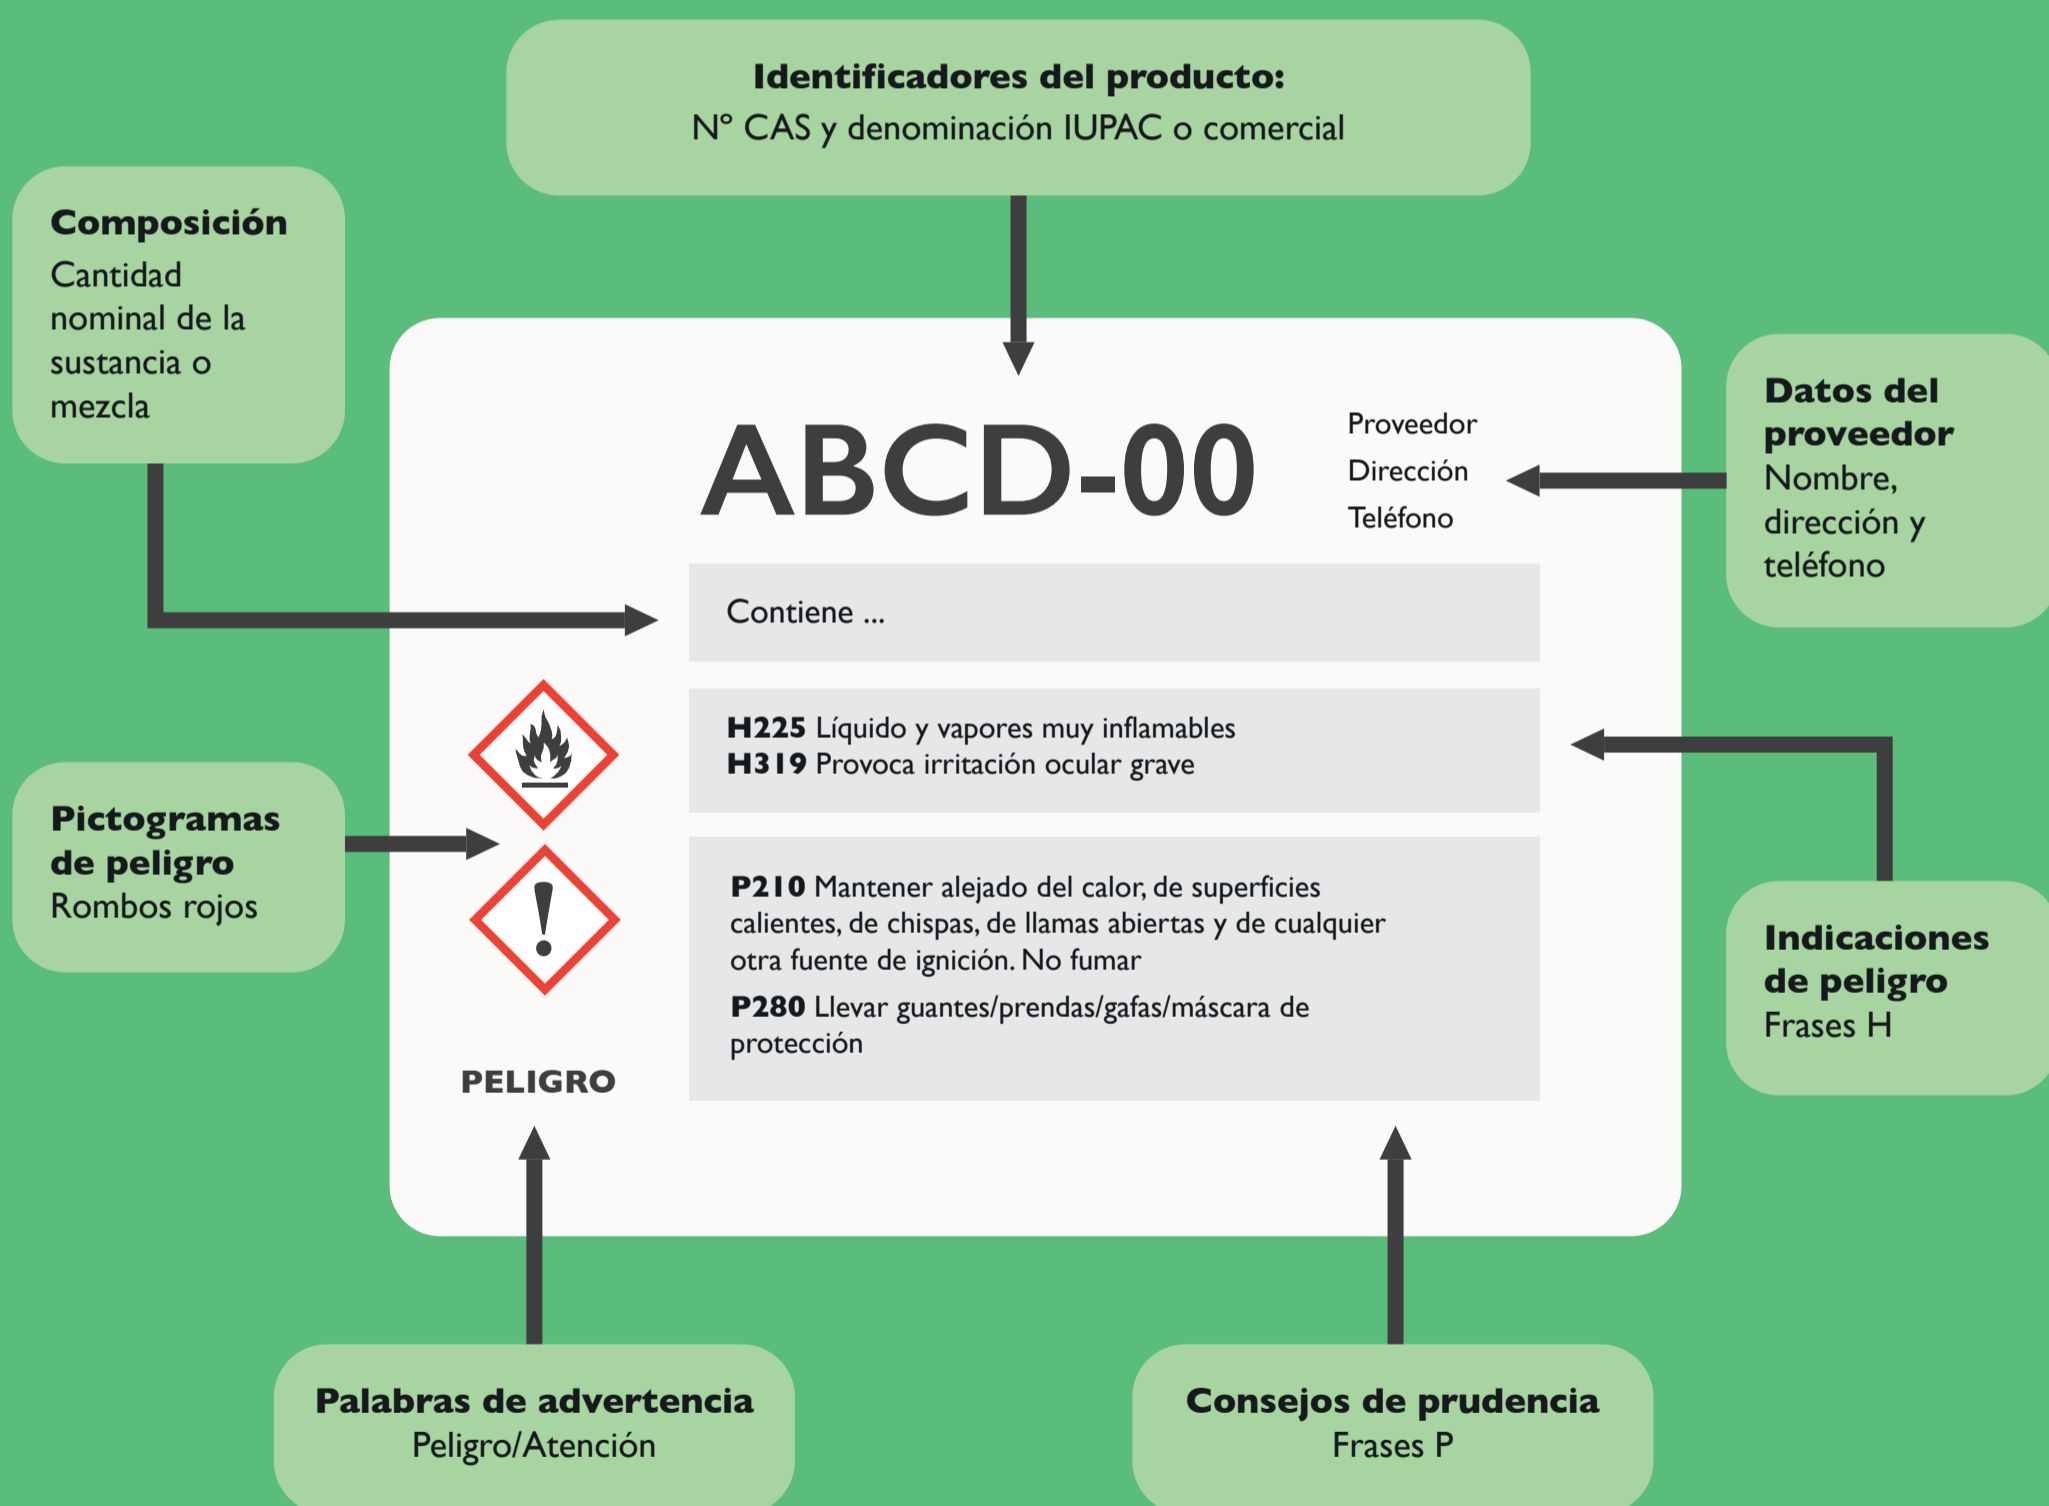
**Identificadores del producto:**
Nº CAS y denominación IUPAC o comercial

**Composición**
Cantidad nominal de la sustancia o mezcla

**Datos del proveedor**
Nombre, dirección y teléfono

ABCD-00

Proveedor
Dirección
Teléfono

Contiene ...

**H225** Líquido y vapores muy inflamables
**H319** Provoca irritación ocular grave

**P210** Mantener alejado del calor, de superficies calientes, de chispas, de llamas abiertas y de cualquier otra fuente de ignición. No fumar
**P280** Llevar guantes/prendas/gafas/máscara de protección

PELIGRO

**Pictogramas de peligro**
Rombos rojos

**Indicaciones de peligro**
Frases H

**Palabras de advertencia**
Peligro/Atención

**Consejos de prudencia**
Frases P